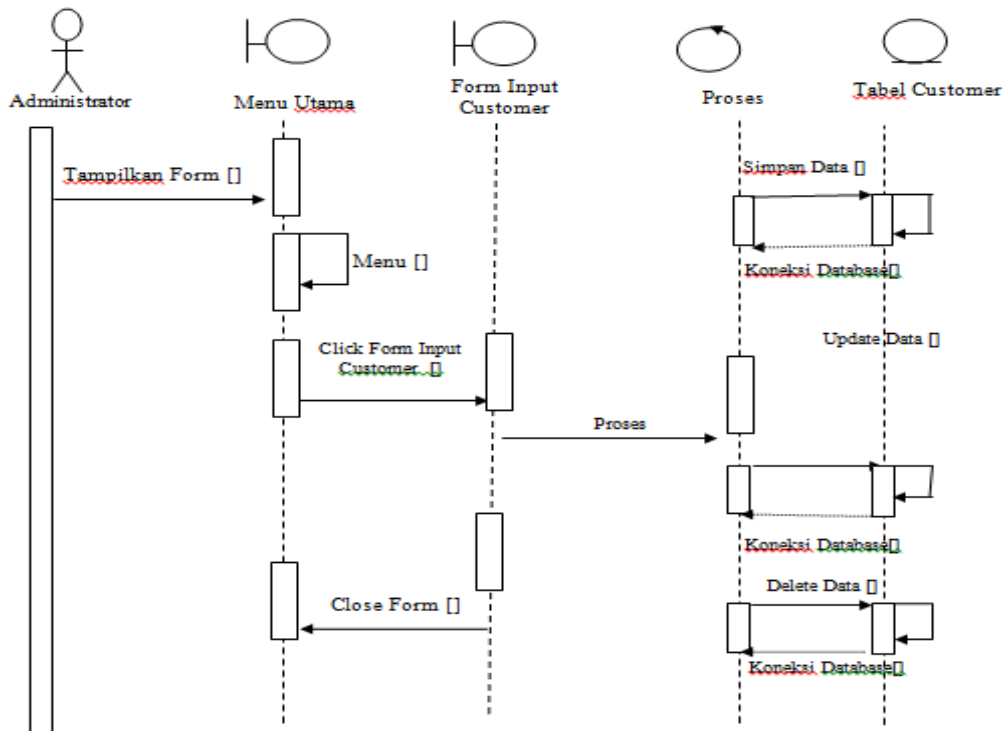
Administrator

Menu Utama

Form Input Customer

Proses

Tabel Customer

Tampilkan Form []

Menu []

Click Form Input Customer []

Proses

Close Form []

Simpan Data []

Koneksi Database[]

Update Data []

Koneksi Database[]

Delete Data []

Koneksi Database[]